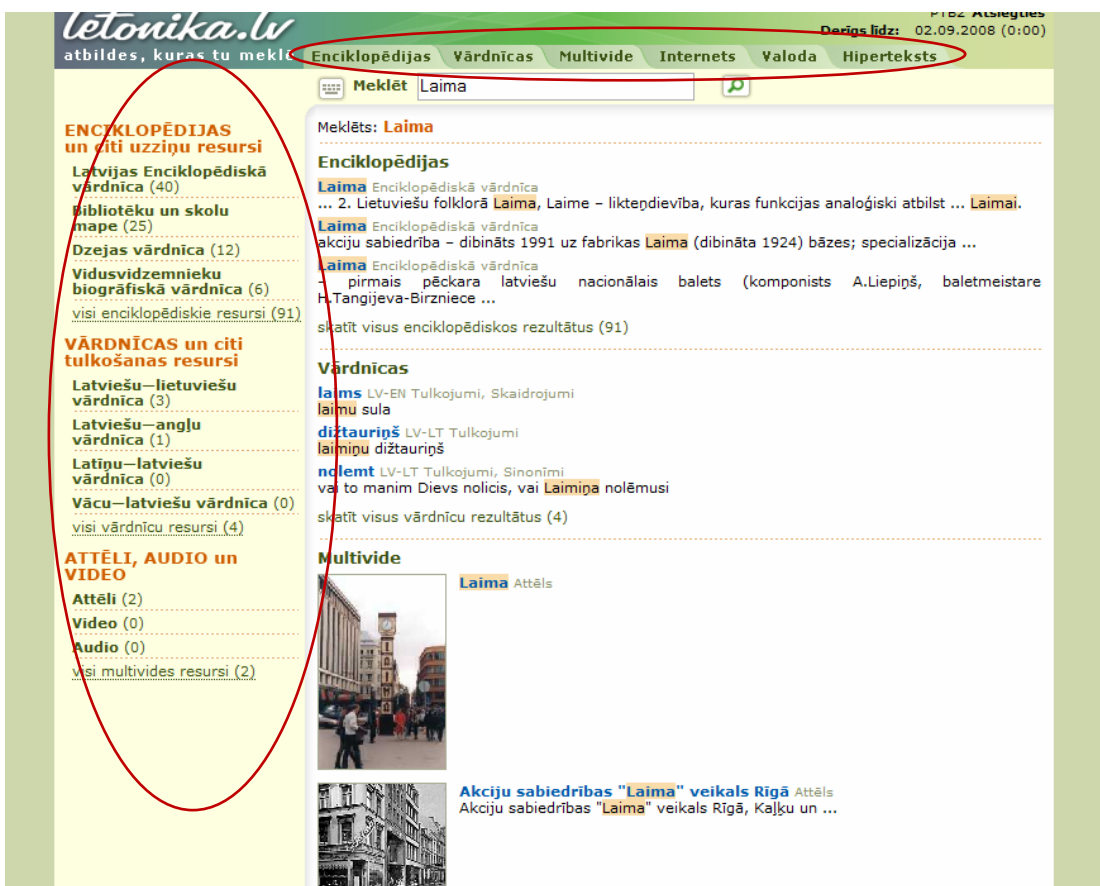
letonika.lv
atbildes, kuras tu meklē

PTB2 Atslēgties
Derīgs līdz: 02.09.2008 (0:00)

Enciklopēdijas Vārdnīcas Multivide Internets Valoda Hiperteksts

Meklēt Laima

ENCIKLOPĒDIJAS un citi uzziņu resursi
Latvijas Enciklopēdiskā vārdnīca (40)
Bibliotēku un skolu mape (25)
Dzejas vārdnīca (12)
Vidusvidzemnieku biogrāfiskā vārdnīca (6)
visi enciklopēdiskie resursi (91)

VĀRDNĪCAS un citi tulkošanas resursi
Latviešu—lietuviešu vārdnīca (3)
Latviešu—angļu vārdnīca (1)
Latīņu—latviešu vārdnīca (0)
Vācu—latviešu vārdnīca (0)
visi vārdnīcu resursi (4)

ATTĒLI, AUDIO un VIDEO
Attēli (2)
Video (0)
Audio (0)
visi multivides resursi (2)

Meklēts: Laima

Enciklopēdijas

Laima Enciklopēdiskā vārdnīca
... 2. Lietuviešu folklorā Laima, Laime – liktendievība, kuras funkcijas analoģiski atbilst ... Laimai.

Laima Enciklopēdiskā vārdnīca
akciju sabiedrība – dibināts 1991 uz fabrikas Laima (dibināta 1924) bāzes; specializācija ...

Laima Enciklopēdiskā vārdnīca
– pirmais pēckara latviešu nacionālais balets (komponists A.Liepiņš, baletmeistare H.Tangijeva-Birzniece ...

skatīt visus enciklopēdiskos rezultātus (91)

Vārdnīcas

laims LV-EN Tulkojumi, Skaidrojumi
laimu sula

dižtauriņš LV-LT Tulkojumi
laimiņu dižtauriņš

nolemt LV-LT Tulkojumi, Sinonīmi
vai to manim Dievs nolicis, vai Laimiņa nolēmusi

skatīt visus vārdnīcu rezultātus (4)

Multivide

Laima Attēls

Akciju sabiedrības "Laima" veikals Rīgā Attēls
Akciju sabiedrības "Laima" veikals Rīgā, Kaļķu un ...